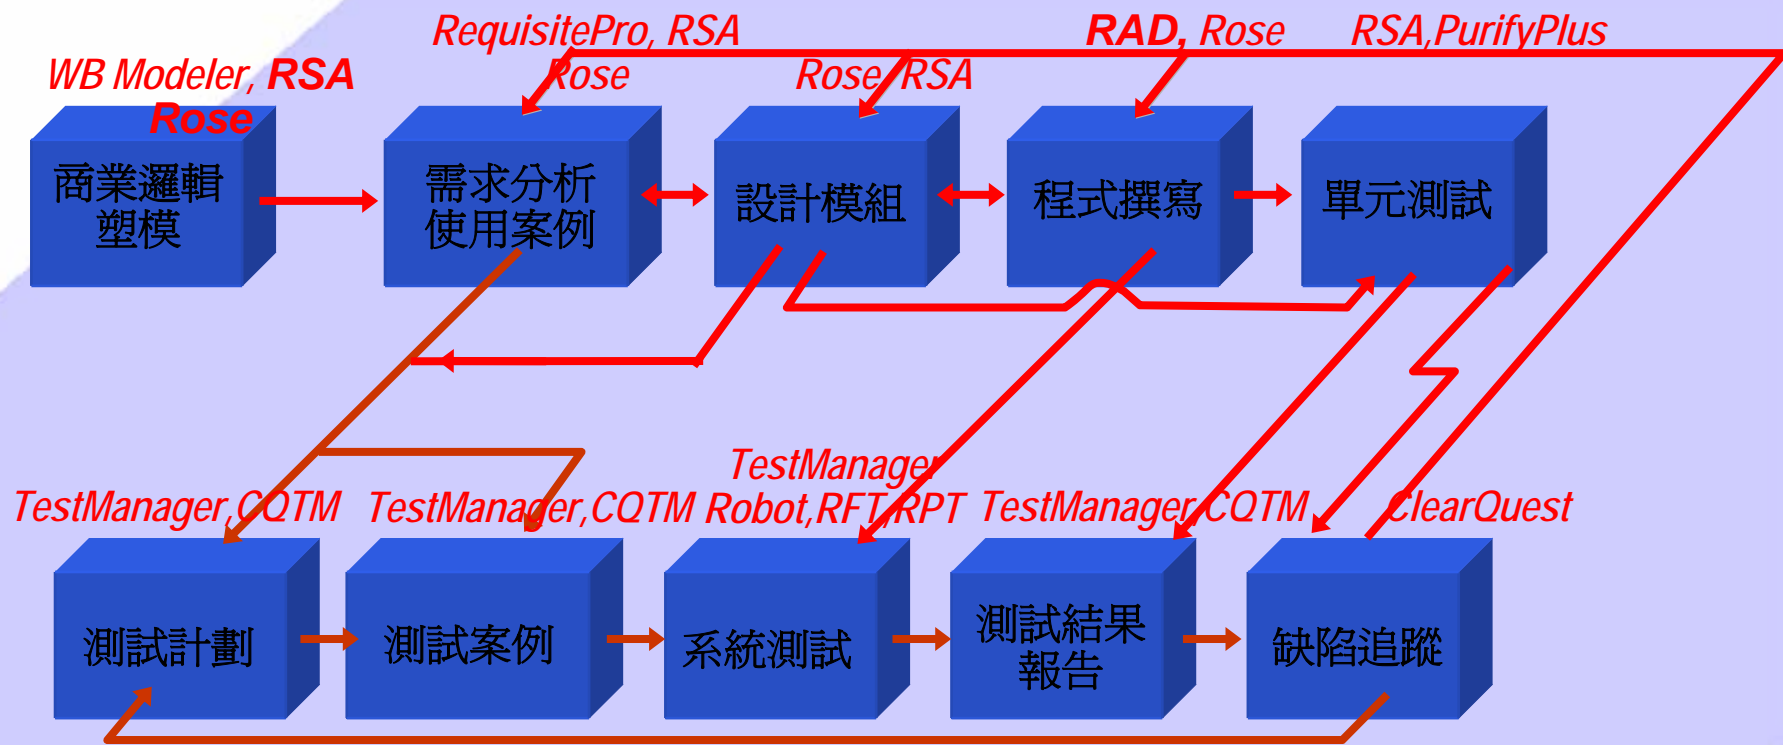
WB Modeler, RSA
Rose

RequisitePro, RSA
Rose

Rose, RSA

RAD, Rose

RSA,PurifyPlus

商業邏輯塑模

需求分析使用案例

設計模組

程式撰寫

單元測試

TestManager,CQTM

TestManager,CQTM

TestManager
Robot,RFT,RPT

TestManager,CQTM

ClearQuest

測試計劃

測試案例

系統測試

測試結果報告

缺陷追蹤